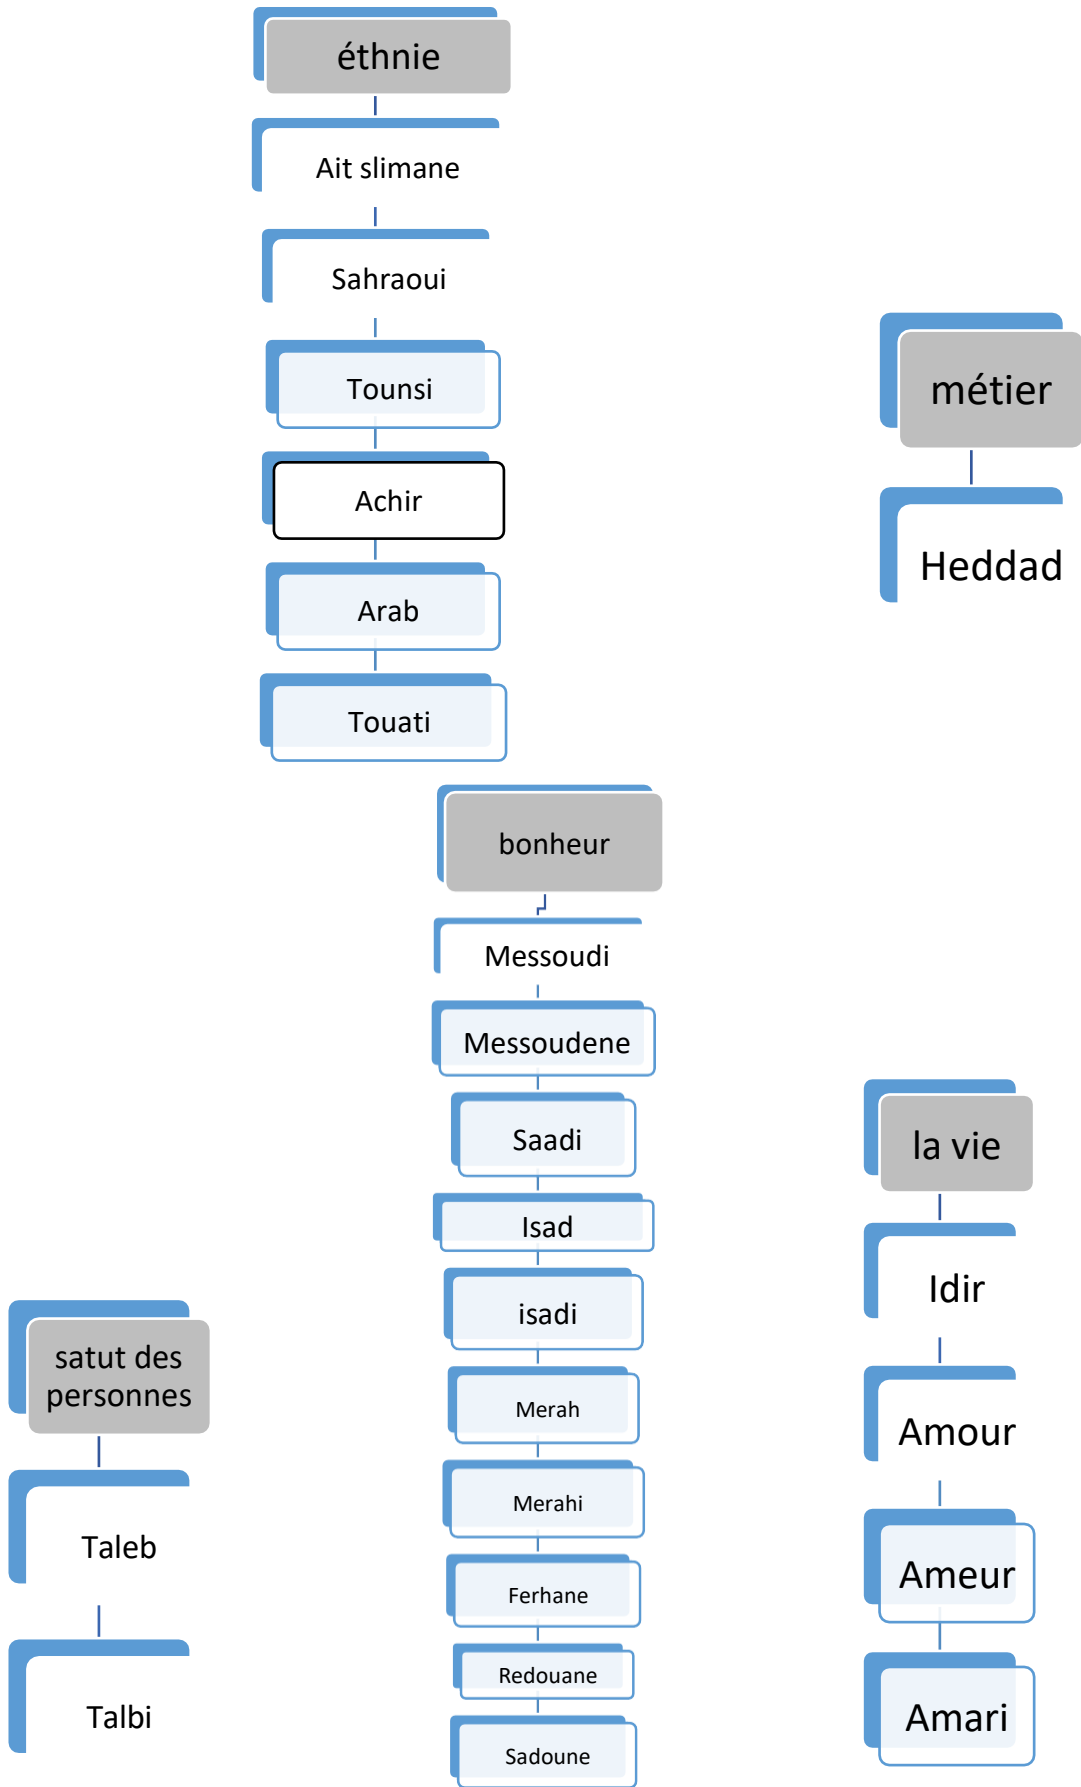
éthnie

Ait slimane

Sahraoui

Tounsi

Achir

Arab

Touati

métier

Heddad

bonheur

Messoudi

Messoudene

Saadi

Isad

isadi

Merah

Merahi

Ferhane

Redouane

Sadoune

la vie

Idir

Amour

Ameur

Amari

satut des personnes

Taleb

Talbi